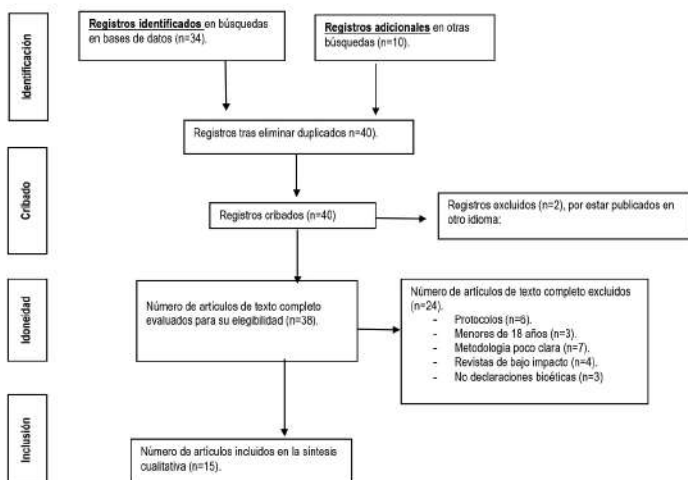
Identificación

Registros identificados en búsquedas en bases de datos (n=34).

Registros adicionales en otras búsquedas (n=10).

Registros tras eliminar duplicados n=40).

Cribado

Registros cribados (n=40)

Registros excluidos (n=2), por estar publicados en otro idioma:

Idoneidad

Número de artículos de texto completo evaluados para su elegibilidad (n=38).

Número de artículos de texto completo excluidos (n=24).
- Protocolos (n=6).
- Menores de 18 años (n=3).
- Metodología poco clara (n=7).
- Revistas de bajo impacto (n=4).
- No declaraciones bioéticas (n=3)

Inclusión

Número de artículos incluidos en la síntesis cualitativa (n=15).